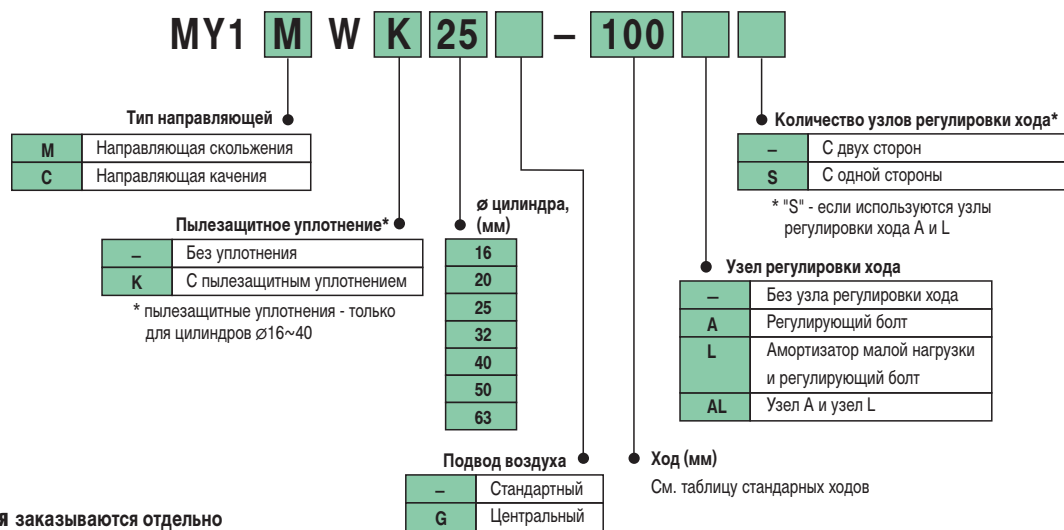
MY1 M W K 25 – 100

Тип направляющей

| M | Направляющая скольжения |
|---|---|
| C | Направляющая качения |

Пылезащитное уплотнение*

| – | Без уплотнения |
|---|---|
| K | С пылезащитным уплотнением |

* пылезащитные уплотнения - только для цилиндров ⌀16~40

ø цилиндра, (мм)

| 16 |
|---|
| 20 |
| 25 |
| 32 |
| 40 |
| 50 |
| 63 |

Подвод воздуха

| – | Стандартный |
|---|---|
| G | Центральный |

Количество узлов регулировки хода*

| – | С двух сторон |
|---|---|
| S | С одной стороны |

* "S" - если используются узлы регулировки хода A и L

Узел регулировки хода

| – | Без узла регулировки хода |
|---|---|
| A | Регулирующий болт |
| L | Амортизатор малой нагрузки и регулирующий болт |
| AL | Узел A и узел L |

Ход (мм)
См. таблицу стандарных ходов

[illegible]я заказываются отдельно